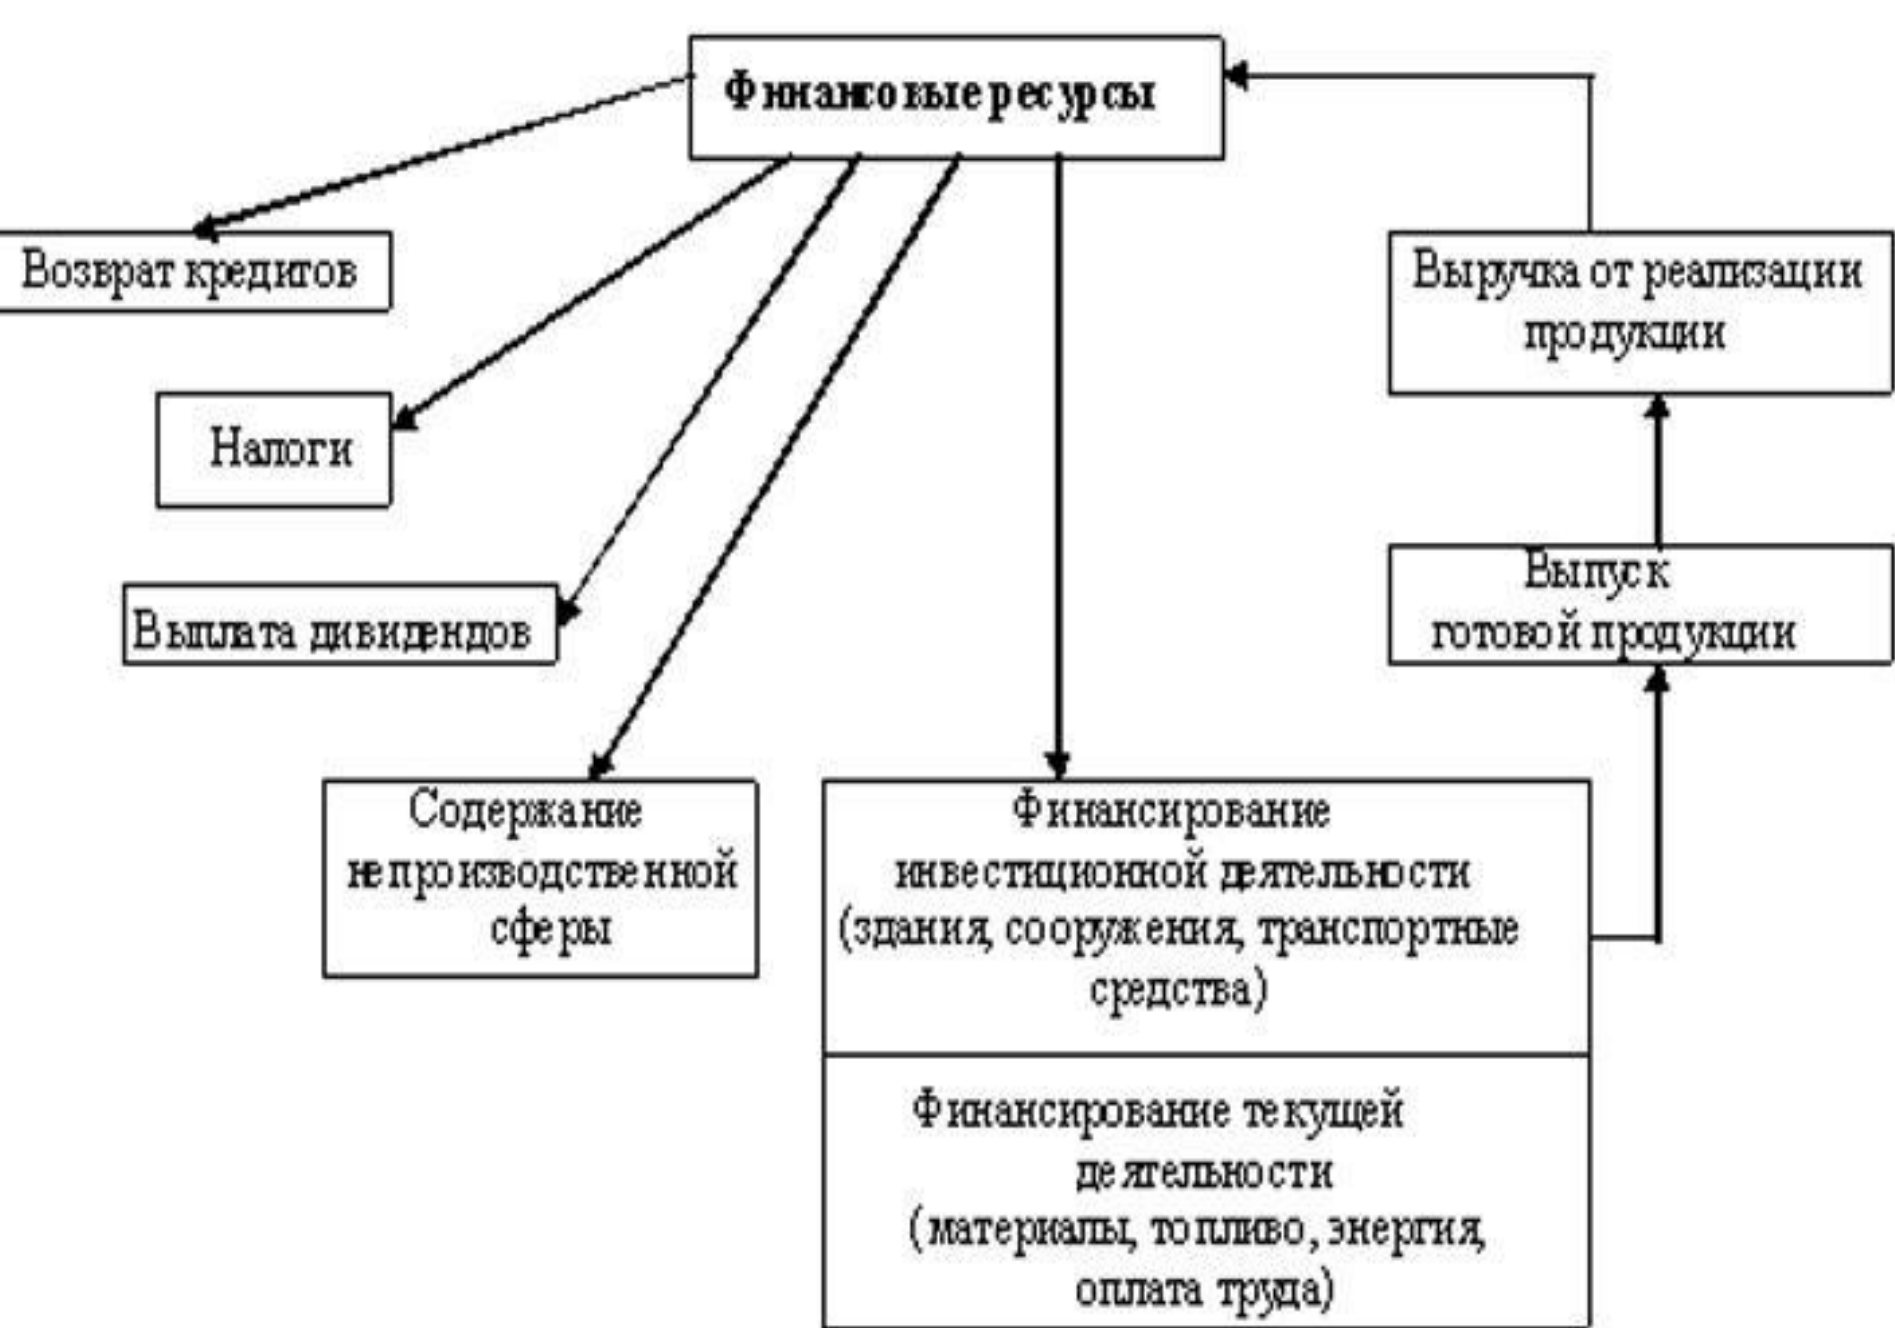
Финансовые ресурсы

Возврат кредитов

Налоги

Выплата дивидендов

Содержание непроизводственной сферы

Финансирование инвестиционной деятельности (здания, сооружения, транспортные средства)

Финансирование текущей деятельности (материалы, топливо, энергия, оплата труда)

Выпуск готовой продукции

Выручка от реализации продукции